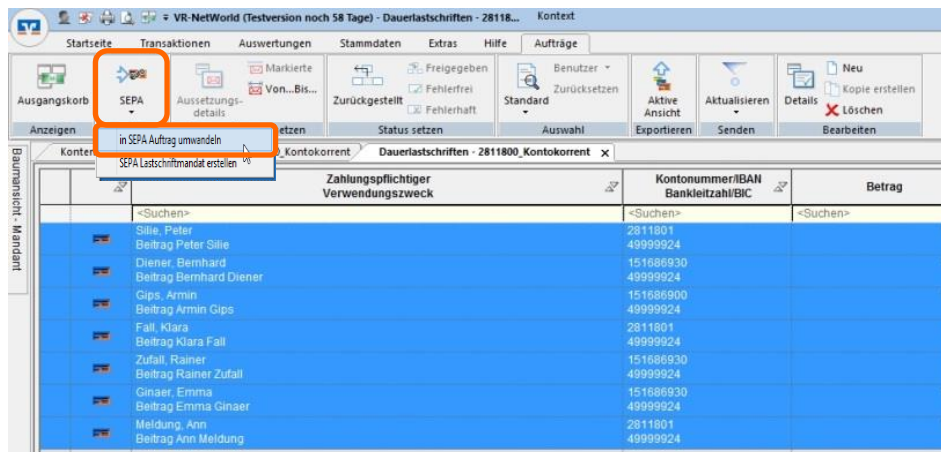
VR-NetWorld (Testversion noch 58 Tage) - Dauerlastschriften - 28118... Kontext

Startseite Transaktionen Auswertungen Stammdaten Extras Hilfe Aufträge

Ausgangskorb
Anzeigen
SEPA
Aussetzungs-details
Markierte
Von...Bis...
etzen
Zurückgestellt
Freigegeben
Fehlerfrei
Fehlerhaft
Status setzen
Standard
Benutzer
Zurücksetzen
Auswahl
Aktive Ansicht
Exportieren
Aktualisieren
Senden
Details
Neu
Kopie erstellen
Löschen
Bearbeiten

in SEPA Auftrag umwandeln
SEPA Lastschriftmandat erstellen

Baumansicht - Mandant

Konten
_Kontokorrent
Dauerlastschriften - 2811800_Kontokorrent

| | Zahlungspflichtiger Verwendungszweck | Kontonummer/IBAN Bankleitzahl/BIC | Betrag |
|---|---|---|---|
| | <Suchen> | <Suchen> | <Suchen> |
| | Silie, Peter<br>Beitrag Peter Silie | 2811801<br>49999924 | |
| | Diener, Bernhard<br>Beitrag Bernhard Diener | 151686930<br>49999924 | |
| | Gips, Armin<br>Beitrag Armin Gips | 151686900<br>49999924 | |
| | Fall, Klara<br>Beitrag Klara Fall | 2811801<br>49999924 | |
| | Zufall, Rainer<br>Beitrag Rainer Zufall | 151686930<br>49999924 | |
| | Ginaer, Emma<br>Beitrag Emma Ginaer | 151686930<br>49999924 | |
| | Meldung, Ann<br>Beitrag Ann Meldung | 2811801<br>49999924 | |